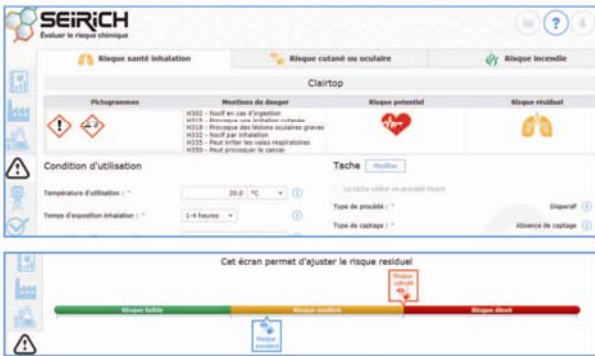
SEIRICH
Évaluer le risque chimique

?

Risque santé inhalation | Risque cutané ou oculaire | Risque incendie

Clairtop

| Pictogrammes | Mentions de danger | Risque potentiel | Risque résiduel |
|---|---|---|---|
| | H302 - Nocif en cas d'ingestion<br>H315 - Provoque une irritation cutanée<br>H318 - Provoque des lésions oculaires graves<br>H332 - Nocif par inhalation<br>H335 - Peut irriter les voies respiratoires<br>H350 - Peut provoquer le cancer | | |

Condition d'utilisation

Température d'utilisation : * 20.0 °C

Temps d'exposition inhalation : * 1-4 heures

Tache Modifier

La tâche utilise un procédé fixant

Type de procédé : * Dispersif

Type de captage : * Absence de captage

Cet écran permet d'ajuster le risque residuel

Risque calculé

Risque faible | Risque modéré | Risque élevé

Risque pondéré